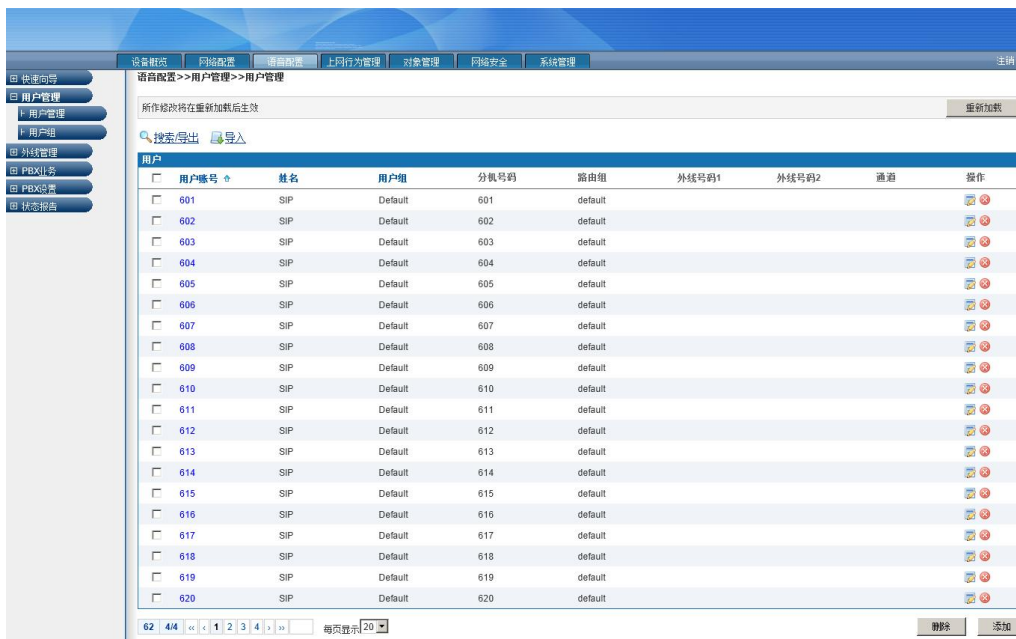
设备概览 | 网络配置 | 语音配置 | 上网行为管理 | 对象管理 | 网络安全 | 系统管理

注销

⊞ 快速向导
⊟ 用户管理
⊢ 用户管理
⊢ 用户组
⊞ 外线管理
⊞ PBX业务
⊞ PBX设置
⊞ 状态报告

语音配置>>用户管理>>用户管理

所作修改将在重新加载后生效

重新加载

搜索/导出 导入

用户

| ☐ | 用户账号 ⇧ | 姓名 | 用户组 | 分机号码 | 路由组 | 外线号码1 | 外线号码2 | 通道 | 操作 |
|---|---|---|---|---|---|---|---|---|---|
| ☐ | 601 | SIP | Default | 601 | default | | | | |
| ☐ | 602 | SIP | Default | 602 | default | | | | |
| ☐ | 603 | SIP | Default | 603 | default | | | | |
| ☐ | 604 | SIP | Default | 604 | default | | | | |
| ☐ | 605 | SIP | Default | 605 | default | | | | |
| ☐ | 606 | SIP | Default | 606 | default | | | | |
| ☐ | 607 | SIP | Default | 607 | default | | | | |
| ☐ | 608 | SIP | Default | 608 | default | | | | |
| ☐ | 609 | SIP | Default | 609 | default | | | | |
| ☐ | 610 | SIP | Default | 610 | default | | | | |
| ☐ | 611 | SIP | Default | 611 | default | | | | |
| ☐ | 612 | SIP | Default | 612 | default | | | | |
| ☐ | 613 | SIP | Default | 613 | default | | | | |
| ☐ | 614 | SIP | Default | 614 | default | | | | |
| ☐ | 615 | SIP | Default | 615 | default | | | | |
| ☐ | 616 | SIP | Default | 616 | default | | | | |
| ☐ | 617 | SIP | Default | 617 | default | | | | |
| ☐ | 618 | SIP | Default | 618 | default | | | | |
| ☐ | 619 | SIP | Default | 619 | default | | | | |
| ☐ | 620 | SIP | Default | 620 | default | | | | |

62 | 4/4 | « | ‹ | 1 | 2 | 3 | 4 | › | » | 每页显示 20

删除 添加